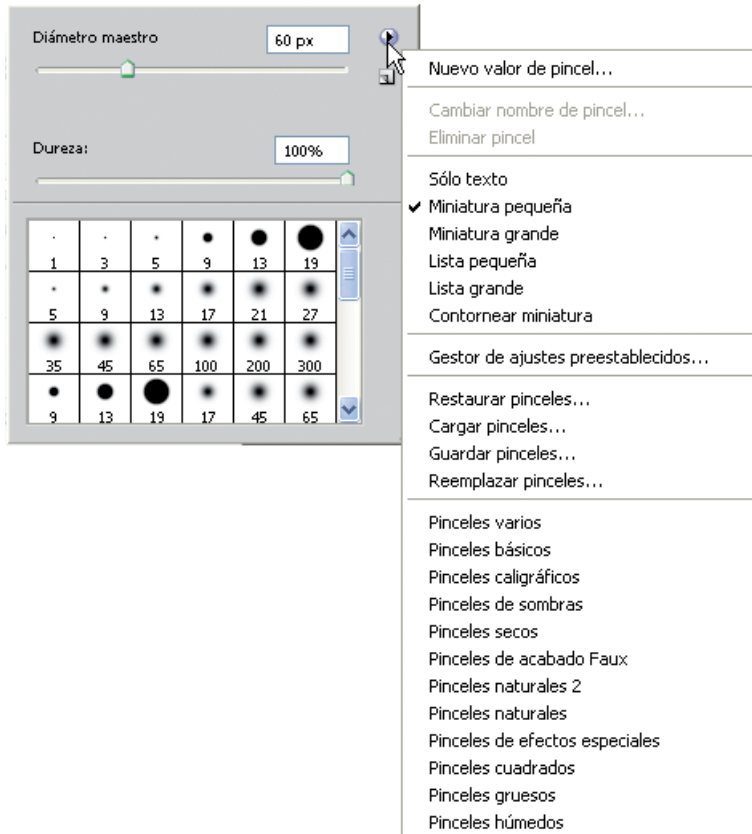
Diámetro maestro
60 px

Dureza:
100%

| 1 | 3 | 5 | 9 | 13 | 19 |
|---|---|---|---|---|---|
| 5 | 9 | 13 | 17 | 21 | 27 |
| 35 | 45 | 65 | 100 | 200 | 300 |
| 9 | 13 | 19 | 17 | 45 | 65 |

Nuevo valor de pincel...

Cambiar nombre de pincel...
Eliminar pincel

Sólo texto
✔ Miniatura pequeña
Miniatura grande
Lista pequeña
Lista grande
Contornear miniatura

Gestor de ajustes preestablecidos...

Restaurar pinceles...
Cargar pinceles...
Guardar pinceles...
Reemplazar pinceles...

Pinceles varios
Pinceles básicos
Pinceles caligráficos
Pinceles de sombras
Pinceles secos
Pinceles de acabado Faux
Pinceles naturales 2
Pinceles naturales
Pinceles de efectos especiales
Pinceles cuadrados
Pinceles gruesos
Pinceles húmedos